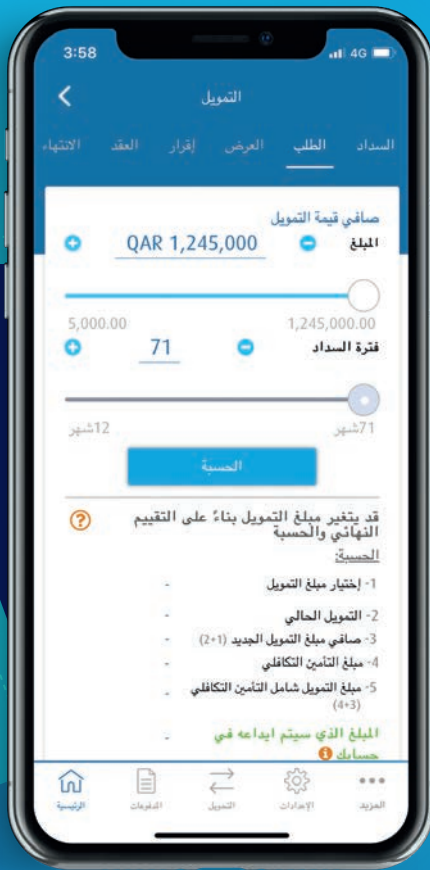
3:58
4G

التمويل

السداد الطلب العرض إقرار العقد الانتهاء

صافي قيمة التمويل
المبلغ
QAR 1,245,000
1,245,000.00 5,000.00
فترة السداد
71
71شهر 12شهر
الحسبة

قد يتغير مبلغ التمويل بناءً على التقييم النهائي والحسبة
الحسبة:
1- إختيار مبلغ التمويل -
2- التمويل الحالي -
3- صافي مبلغ التمويل الجديد (1+2) -
4- مبلغ التأمين التكافلي -
5- مبلغ التمويل شامل التأمين التكافلي (4+3) -
المبلغ الذي سيتم ايداعه في حسابك -

الرئيسية الدفعات التمويل الإعدادات المزيد